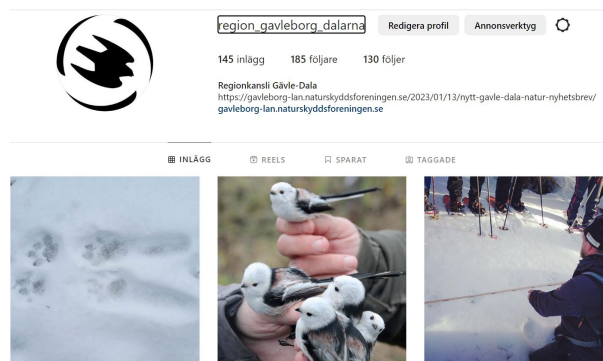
region_gavleborg_dalarna Redigera profil Annonsverktyg

145 inlägg 185 följare 130 följer

Regionkansli Gävle-Dala
https://gavleborg-lan.naturskyddsforeningen.se/2023/01/13/nytt-gavle-dala-natur-nyhetsbrev/
gavleborg-lan.naturskyddsforeningen.se

INLÄGG REELS SPARAT TAGGADE